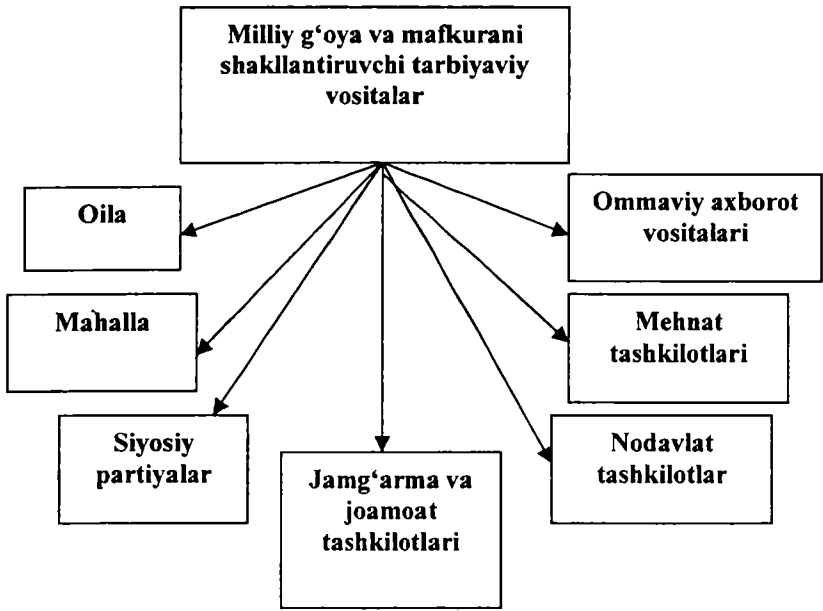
Milliy g'oya va mafkurani shakllantiruvchi tarbiyaviy vositalar

Oila

Ommaviy axborot vositalari

Mahalla

Mehnat tashkilotlari

Siyosiy partiyalar

Nodavlat tashkilotlar

Jamg'arma va joamoat tashkilotlari